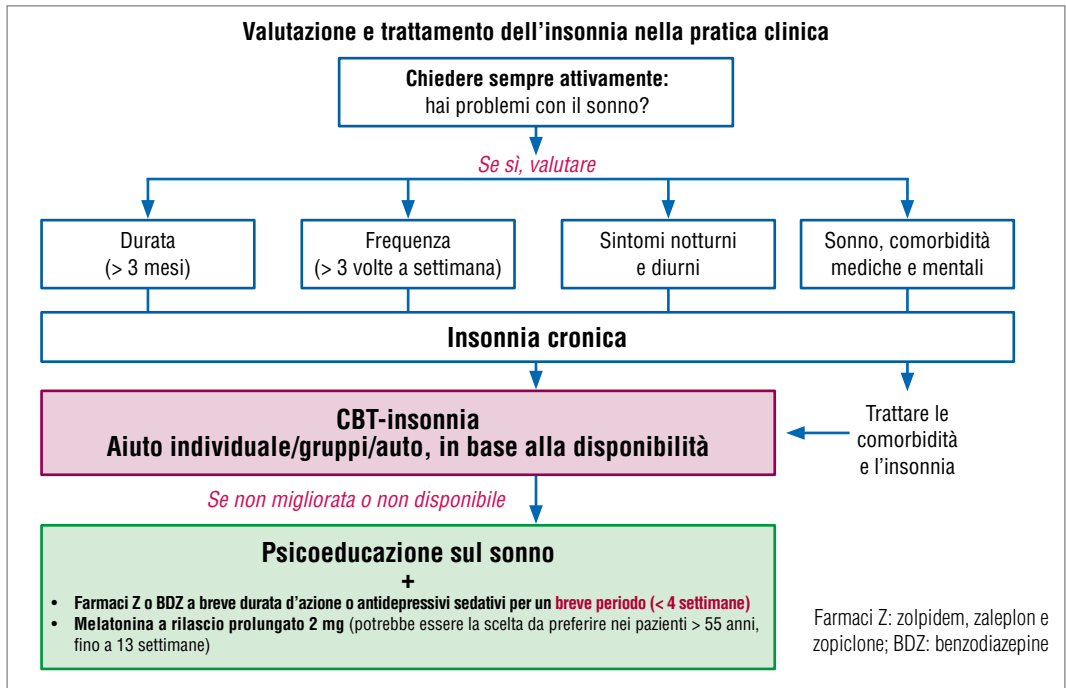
Valutazione e trattamento dell’insonnia nella pratica clinica

Chiedere sempre attivamente:
hai problemi con il sonno?

Se sì, valutare

Durata
(> 3 mesi)

Frequenza
(> 3 volte a settimana)

Sintomi notturni
e diurni

Sonno, comorbidità
mediche e mentali

Insonnia cronica

CBT-insonnia
Aiuto individuale/gruppi/auto, in base alla disponibilità

Trattare le
comorbidità
e l’insonnia

Se non migliorata o non disponibile

Psicoeducazione sul sonno
+
• Farmaci Z o BDZ a breve durata d’azione o antidepressivi sedativi per un breve periodo (< 4 settimane)
• Melatonina a rilascio prolungato 2 mg (potrebbe essere la scelta da preferire nei pazienti > 55 anni, fino a 13 settimane)

Farmaci Z: zolpidem, zaleplon e zopiclone; BDZ: benzodiazepine